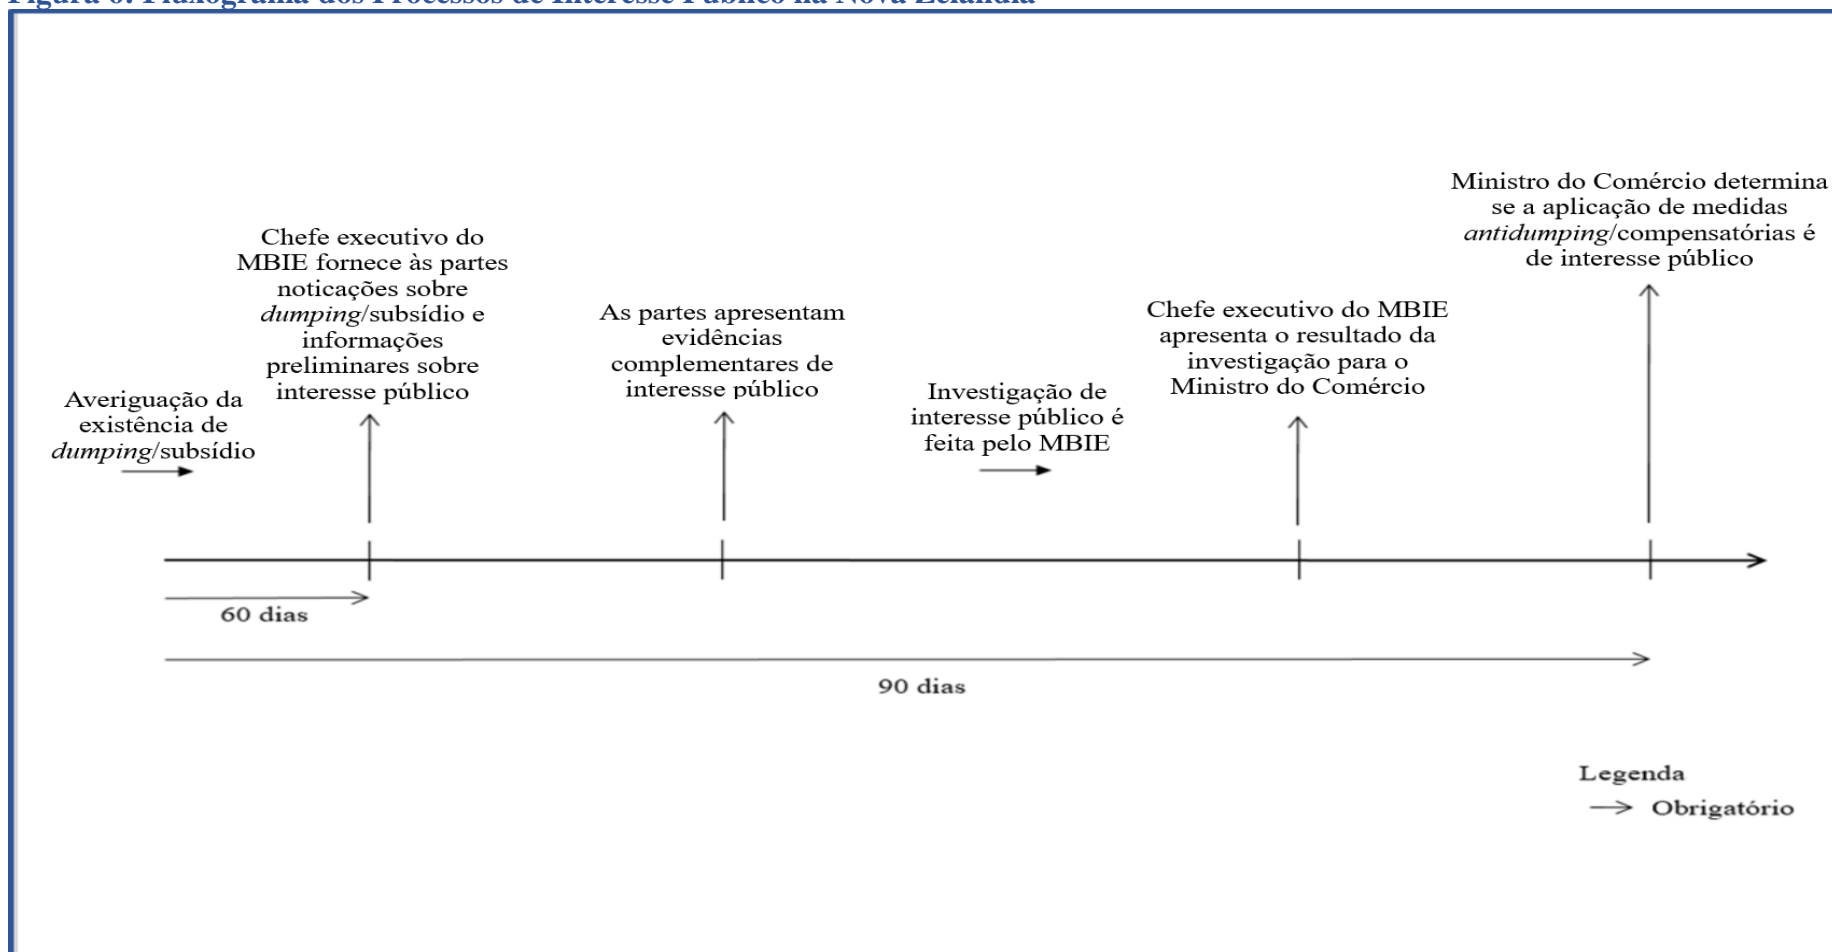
Figura 6: Fluxograma dos Processos de Interesse Público na Nova Zelândia

Averiguação da existência de dumping/subsídio

Chefe executivo do MBIE fornece às partes noticações sobre dumping/subsídio e informações preliminares sobre interesse público

As partes apresentam evidências complementares de interesse público

Investigação de interesse público é feita pelo MBIE

Chefe executivo do MBIE apresenta o resultado da investigação para o Ministro do Comércio

Ministro do Comércio determina se a aplicação de medidas antidumping/compensatórias é de interesse público

60 dias

90 dias

Legenda

Obrigatório